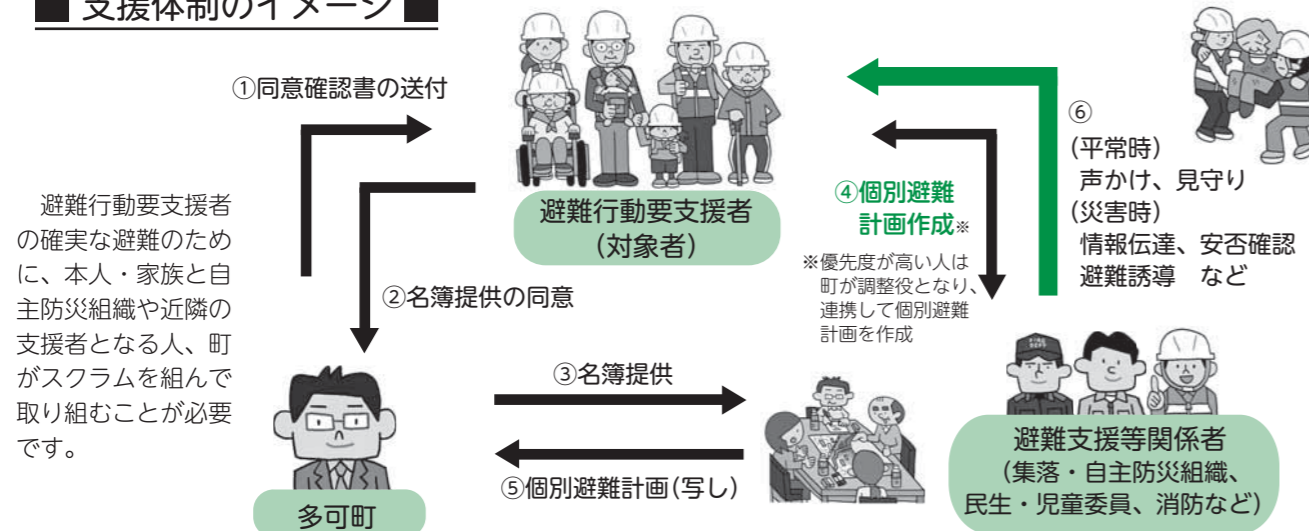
■ 支援体制のイメージ ■

①同意確認書の送付

避難行動要支援者の確実な避難のために、本人・家族と自主防災組織や近隣の支援者となる人、町がスクラムを組んで取り組むことが必要です。

避難行動要支援者
(対象者)

②名簿提供の同意

④個別避難計画作成※

※優先度が高い人は町が調整役となり、連携して個別避難計画を作成

⑥
(平常時)
声かけ、見守り
(災害時)
情報伝達、安否確認
避難誘導　など

③名簿提供

⑤個別避難計画(写し)

多可町

避難支援等関係者
(集落・自主防災組織、民生・児童委員、消防など)